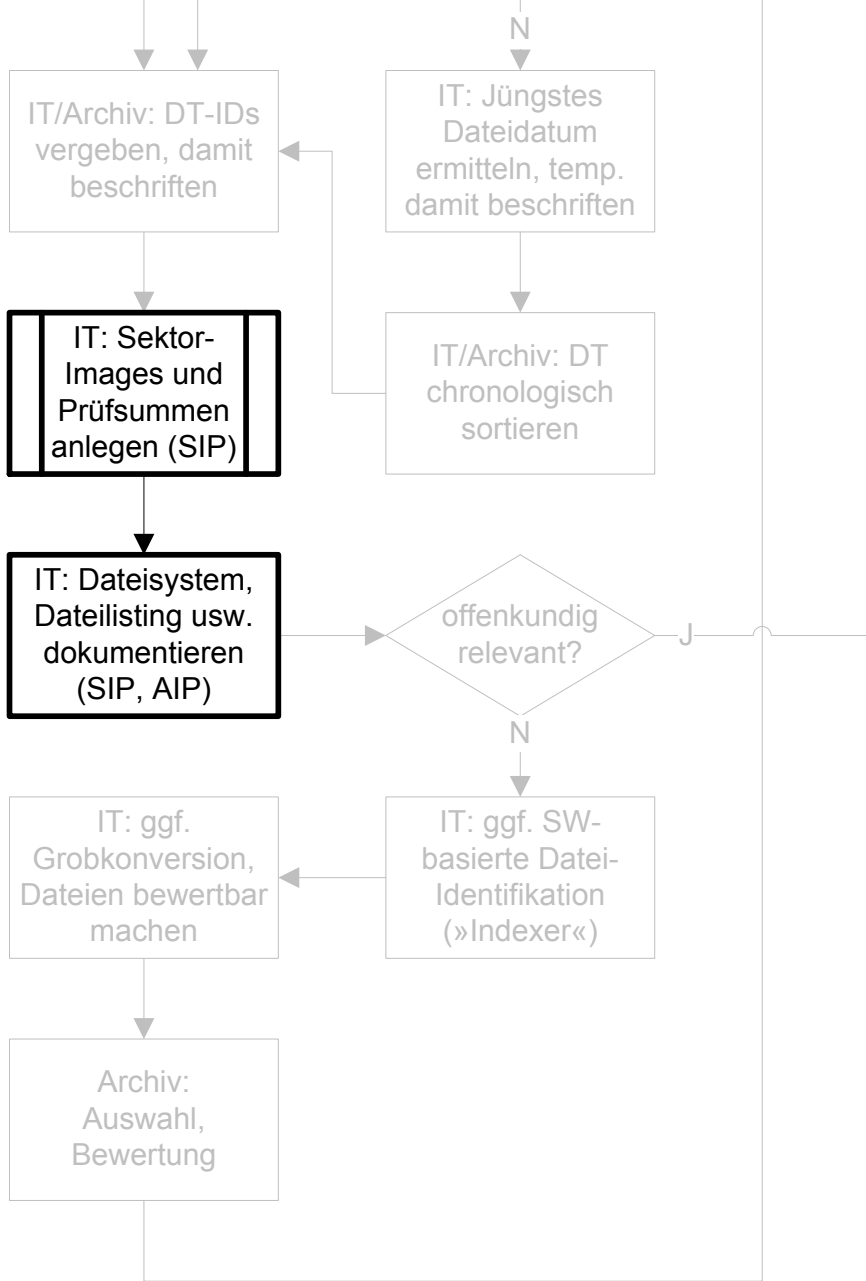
N

IT/Archiv: DT-IDs vergeben, damit beschriften

IT: Jüngstes Dateidatum ermitteln, temp. damit beschriften

IT: Sektor-Images und Prüfsummen anlegen (SIP)

IT/Archiv: DT chronologisch sortieren

IT: Dateisystem, Dateilisting usw. dokumentieren (SIP, AIP)

offenkundig relevant?

J

N

IT: ggf. Grobkonversion, Dateien bewertbar machen

IT: ggf. SW-basierte Datei-Identifikation (»Indexer«)

Archiv: Auswahl, Bewertung